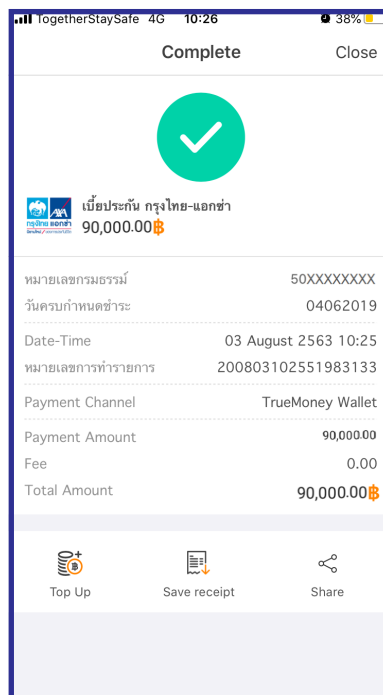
TogetherStaySafe 4G 10:26 38%

Complete Close

กรุงไทย แอกซ่า

เบี้ยประกัน กรุงไทย-แอกซ่า
90,000.00฿

หมายเลขกรมธรรม์ 50XXXXXXXX
วันครบกำหนดชำระ 04062019
Date-Time 03 August 2563 10:25
หมายเลขการทำรายการ 200803102551983133
Payment Channel TrueMoney Wallet
Payment Amount 90,000.00
Fee 0.00
Total Amount 90,000.00฿

Top Up
Save receipt
Share